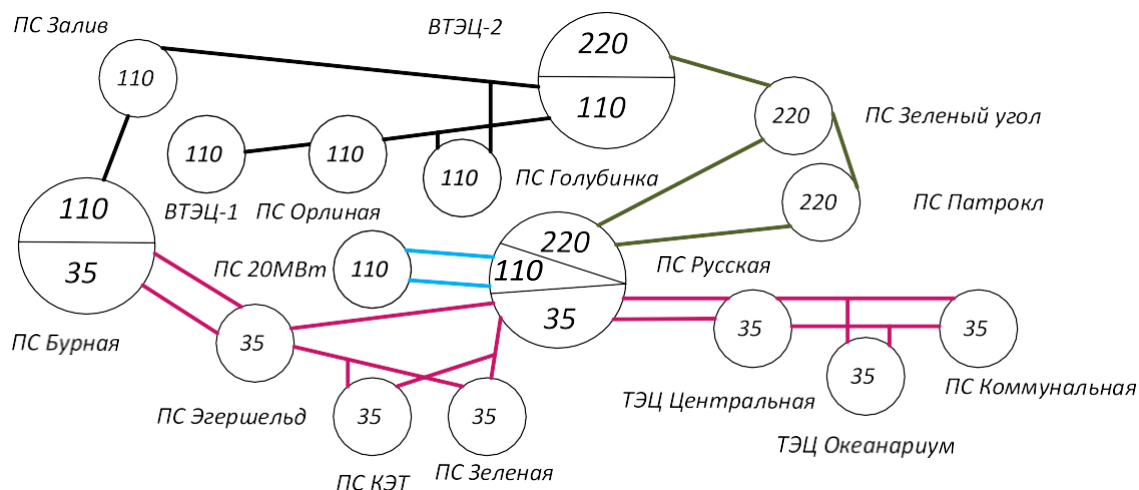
ПС Залив
110
ВТЭЦ-2
220
110
220
ПС Зеленый угол
110
110
110
ПС Голубинка
220
ПС Патрокл
110
35
ВТЭЦ-1
ПС Орлиная
220
110
35
ПС 20МВт
110
ПС Русская
35
35
35
ПС Бурная
35
ПС Эгершельд
35
35
ТЭЦ Центральная
ПС Коммунальная
ТЭЦ Океанариум
ПС КЭТ
ПС Зеленая